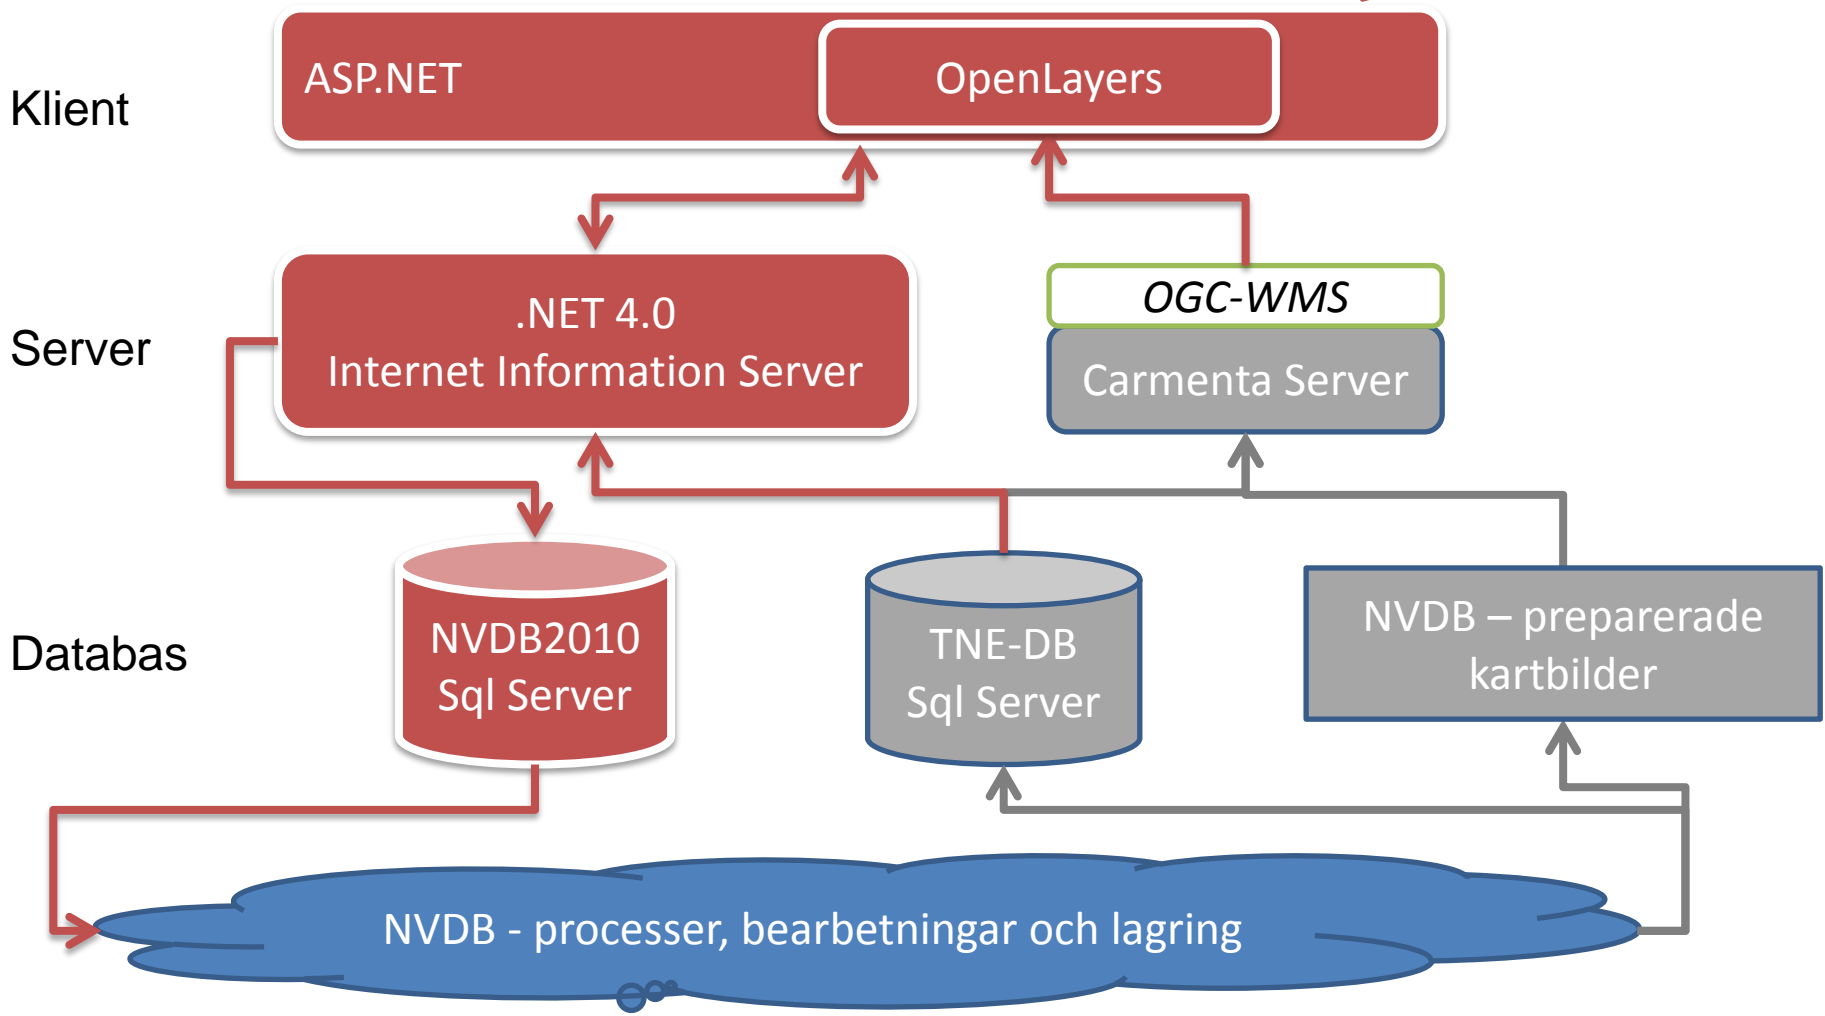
Klient

ASP.NET

OpenLayers

Server

.NET 4.0
Internet Information Server

OGC-WMS

Carmenta Server

Databas

NVDB2010
Sql Server

TNE-DB
Sql Server

NVDB – preparerade kartbilder

NVDB - processer, bearbetningar och lagring